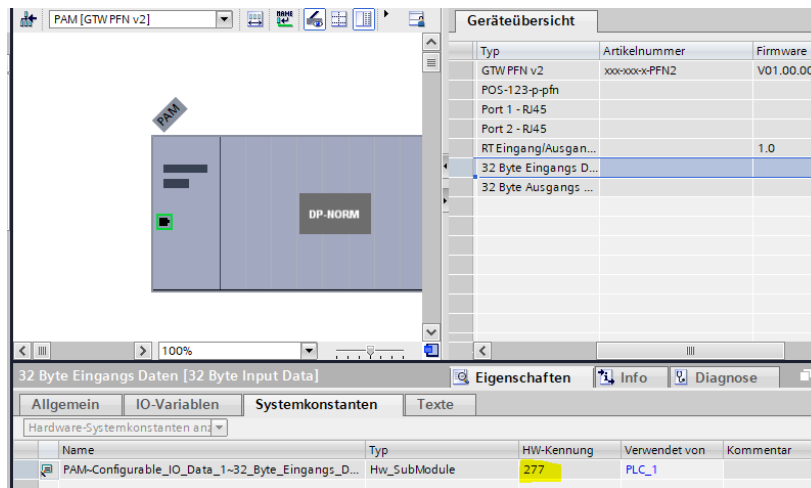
PAM [GTW PFN v2]

PAM

DP-NORM

100%

Geräteübersicht

| Typ | Artikelnummer | Firmware |
|---|---|---|
| GTW PFN v2 | xxx-xxx-x-PFN2 | V01.00.00 |
| POS-123-p-pfn | | |
| Port 1 - RJ45 | | |
| Port 2 - RJ45 | | |
| RT Eingang/Ausgan... | | 1.0 |
| 32 Byte Eingangs D... | | |
| 32 Byte Ausgangs ... | | |

32 Byte Eingangs Daten [32 Byte Input Data]

Eigenschaften | Info | Diagnose

Allgemein | IO-Variablen | Systemkonstanten | Texte

Hardware-Systemkonstanten anz

| Name | Typ | HW-Kennung | Verwendet von | Kommentar |
|---|---|---|---|---|
| PAM-Configurable_IO_Data_1~32_Byte_Eingangs_D... | Hw_SubModule | 277 | PLC_1 | |